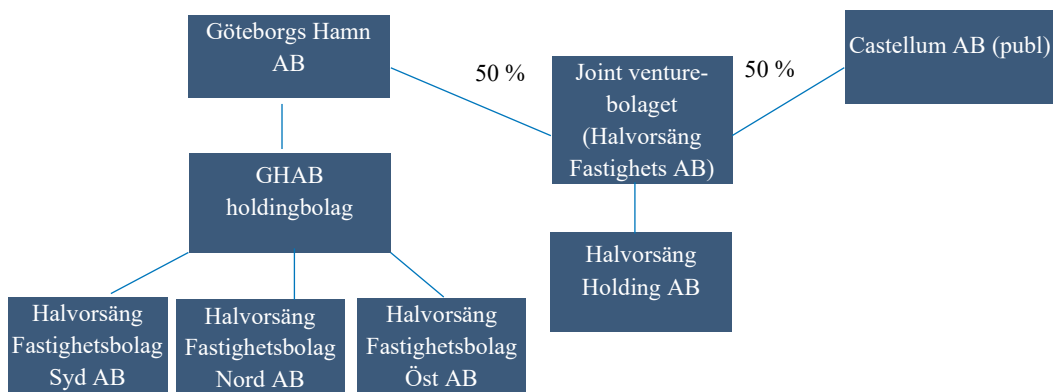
Göteborgs Hamn AB

50 %

Joint venture-bolaget (Halvorsäng Fastighets AB)

50 %

Castellum AB (publ)

GHAB holdingbolag

Halvorsäng Holding AB

Halvorsäng Fastighetsbolag Syd AB

Halvorsäng Fastighetsbolag Nord AB

Halvorsäng Fastighetsbolag Öst AB